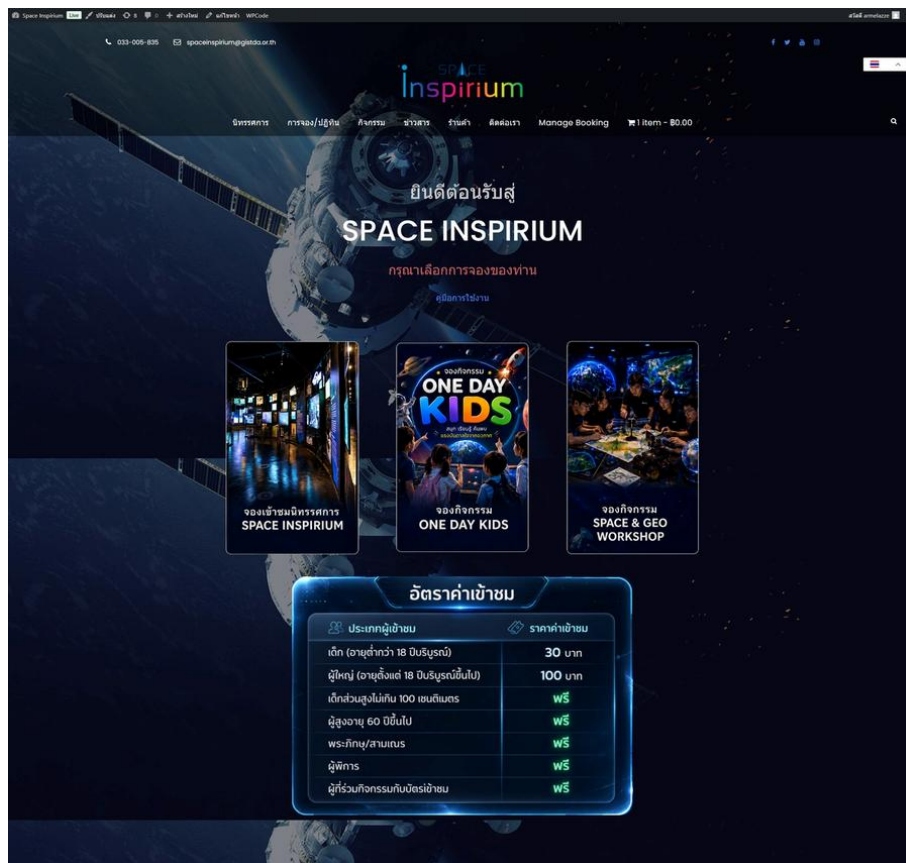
Space Inspirium Live ปรับแต่ง 8 0 สร้างใหม่ แก้ไขหน้า WPCode สวัสดี armelazze

033-005-835 spaceinspirium@gistda.or.th

SPACE Inspirium

นิทรรศการ การจอง/ปฏิทิน กิจกรรม ข่าวสาร ร้านค้า ติดต่อเรา Manage Booking 1 item - ฿0.00

ยินดีต้อนรับสู่

SPACE INSPIRIUM

กรุณาเลือกการจองของท่าน

คู่มือการใช้งาน

จองเข้าชมนิทรรศการ
SPACE INSPIRIUM

จองกิจกรรม
ONE DAY KIDS
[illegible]

จองกิจกรรม
ONE DAY KIDS

จองกิจกรรม
SPACE & GEO WORKSHOP

อัตราค่าเข้าชม

| ประเภทผู้เข้าชม | ราคาค่าเข้าชม |
|---|---|
| เด็ก (อายุต่ำกว่า 18 ปีบริบูรณ์) | 30 บาท |
| ผู้ใหญ่ (อายุตั้งแต่ 18 ปีบริบูรณ์ขึ้นไป) | 100 บาท |
| เด็กส่วนสูงไม่เกิน 100 เซนติเมตร | ฟรี |
| ผู้สูงอายุ 60 ปีขึ้นไป | ฟรี |
| พระภิกษุ/สามเณร | ฟรี |
| ผู้พิการ | ฟรี |
| ผู้ที่ร่วมกิจกรรมกับบัตรเข้าชม | ฟรี |